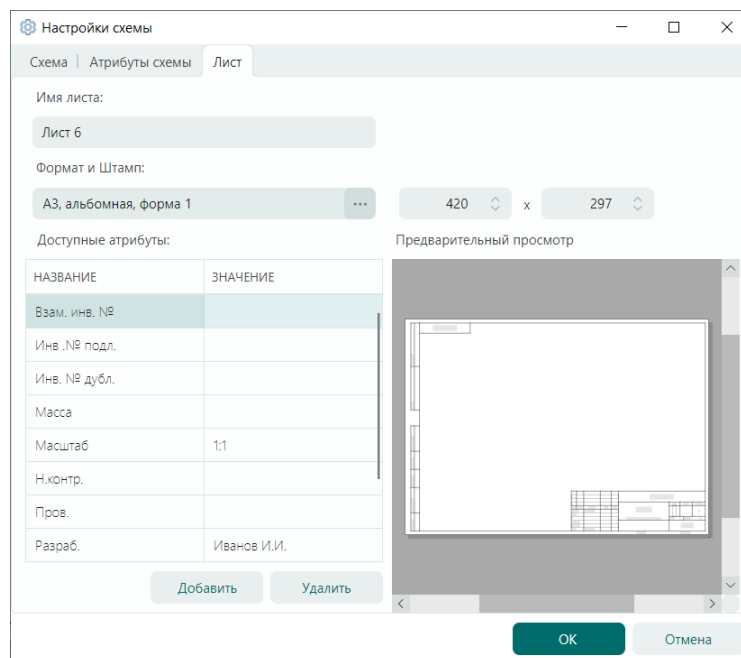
Настройки схемы

Схема | Атрибуты схемы | Лист

Имя листа:

Лист 6

Формат и Штамп:

А3, альбомная, форма 1 ···

420 x 297

Доступные атрибуты:

Предварительный просмотр

| НАЗВАНИЕ | ЗНАЧЕНИЕ |
|---|---|
| Взам. инв. № | |
| Инв .№ подл. | |
| Инв. № дубл. | |
| Масса | |
| Масштаб | 1:1 |
| Н.контр. | |
| Пров. | |
| Разраб. | Иванов И.И. |

Добавить Удалить

OK Отмена